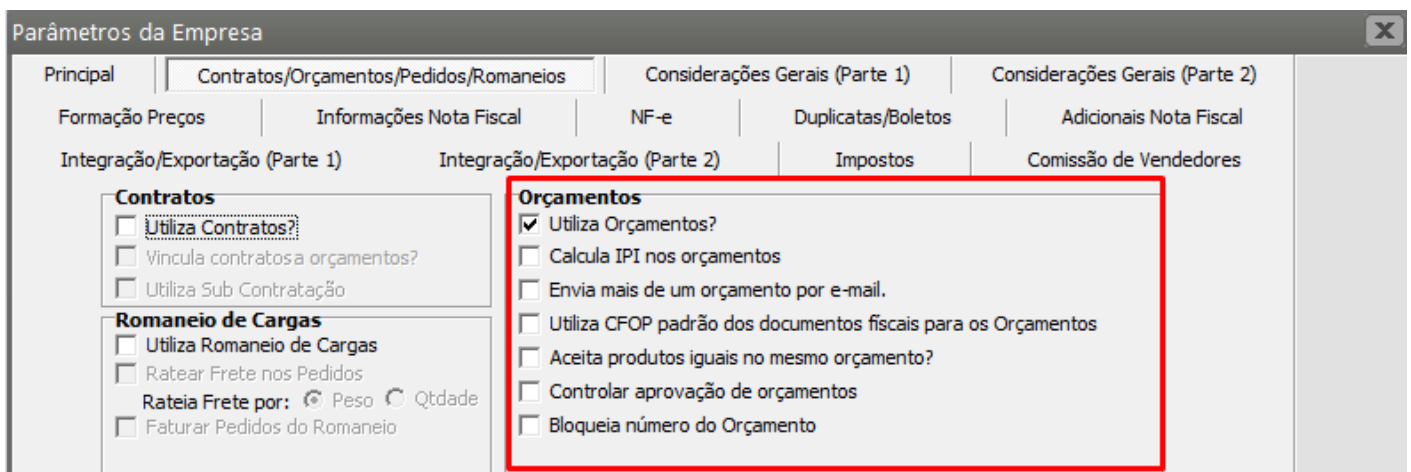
Parâmetros da Empresa

Principal | Contratos/Orçamentos/Pedidos/Romaneios | Considerações Gerais (Parte 1) | Considerações Gerais (Parte 2)
Formação Preços | Informações Nota Fiscal | NF-e | Duplicatas/Boletos | Adicionais Nota Fiscal
Integração/Exportação (Parte 1) | Integração/Exportação (Parte 2) | Impostos | Comissão de Vendedores

Contratos
Utiliza Contratos?
Vincula contratosa orçamentos?
Utiliza Sub Contratação

Romaneio de Cargas
Utiliza Romaneio de Cargas
Ratear Frete nos Pedidos
Rateia Frete por: Peso Qtdade
Faturar Pedidos do Romaneio

Orçamentos
Utiliza Orçamentos?
Calcula IPI nos orçamentos
Envia mais de um orçamento por e-mail.
Utiliza CFOP padrão dos documentos fiscais para os Orçamentos
Aceita produtos iguais no mesmo orçamento?
Controlar aprovação de orçamentos
Bloqueia número do Orçamento